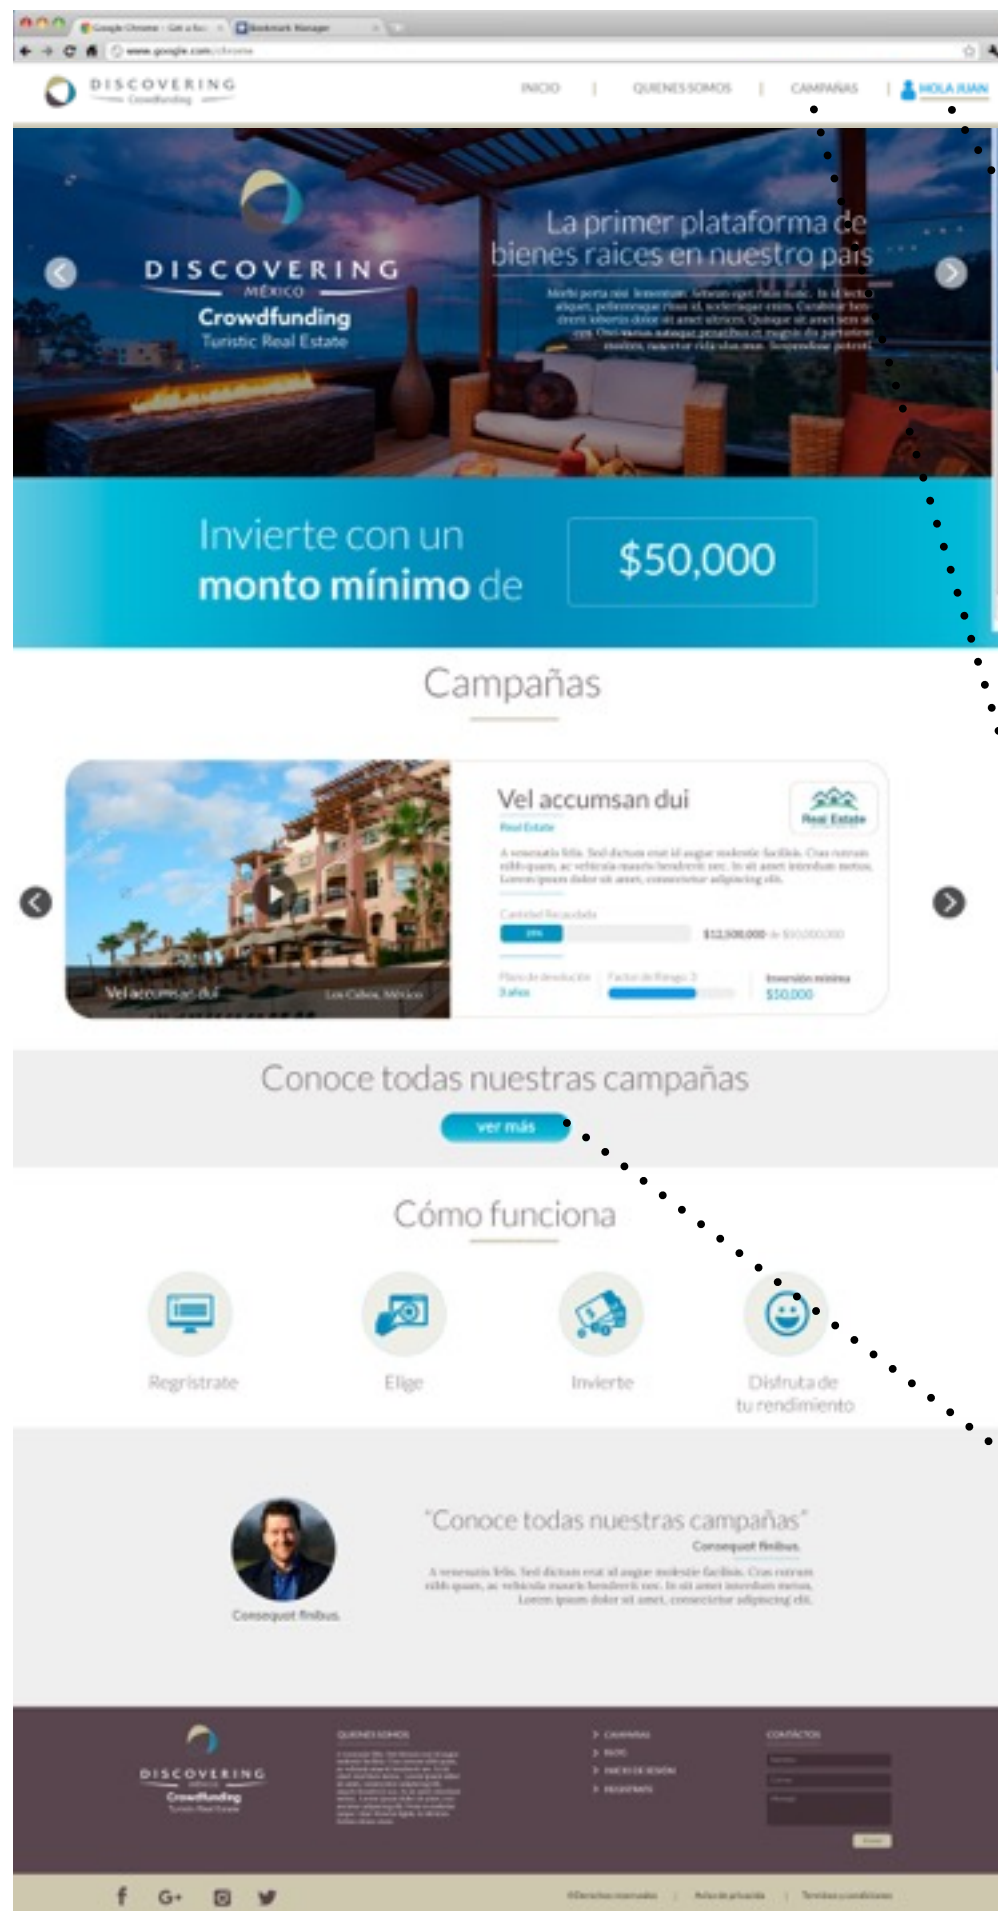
DISCOVERING Crowdfunding

INICIO | QUIENES SOMOS | CAMPAÑAS | HOLA JUAN

DISCOVERING MÉXICO Crowdfunding Turistic Real Estate

La primer plataforma de bienes raices en nuestro país

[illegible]

Invierte con un monto mínimo de

$50,000

Campañas

Vel accumsan dui

Real Estate

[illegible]

Vel accumsan dui

Los Cabos, México

Cantidad Recaudada

$12,500,000

Plazo de devolución 3 años

Factor de Riesgo 3

Inversión mínima $50,000

Conoce todas nuestras campañas

ver más

Cómo funciona

Regrístrate

Elige

Invierte

Disfruta de tu rendimiento

Consequat finibus.

"Conoce todas nuestras campañas"

Consequat finibus.

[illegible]

DISCOVERING MÉXICO Crowdfunding Turistic Real Estate

QUIENES SOMOS

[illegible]

CAMPAÑAS
BLOG
INICIO DE SESIÓN
REGISTRATE

CONTACTOS

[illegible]

©Derechos reservados | Aviso de privacidad | Términos y condiciones